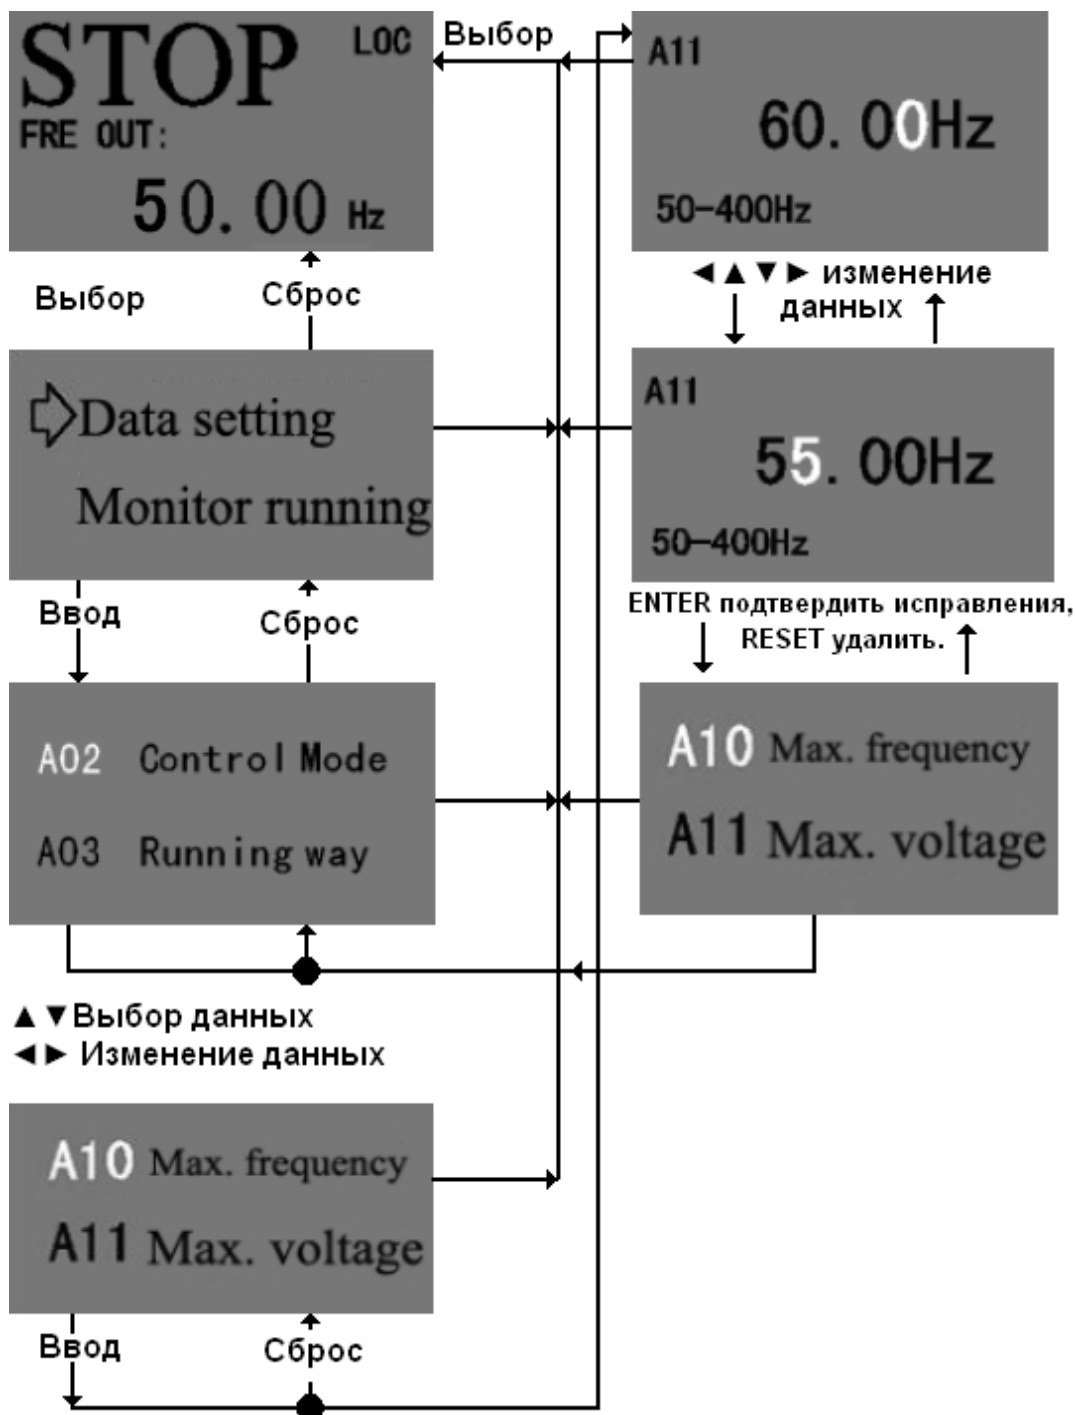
STOP LOC
FRE OUT:
50.00 Hz

Выбор

A11
60.00Hz
50–400Hz

◄▲▼► изменение данных

Выбор
Сброс

Data setting
Monitor running

A11
55.00Hz
50–400Hz

ENTER подтвердить исправления, RESET удалить.

Ввод
Сброс

A02 Control Mode
A03 Running way

A10 Max. frequency
A11 Max. voltage

▲▼Выбор данных
◄► Изменение данных

A10 Max. frequency
A11 Max. voltage

Ввод
Сброс